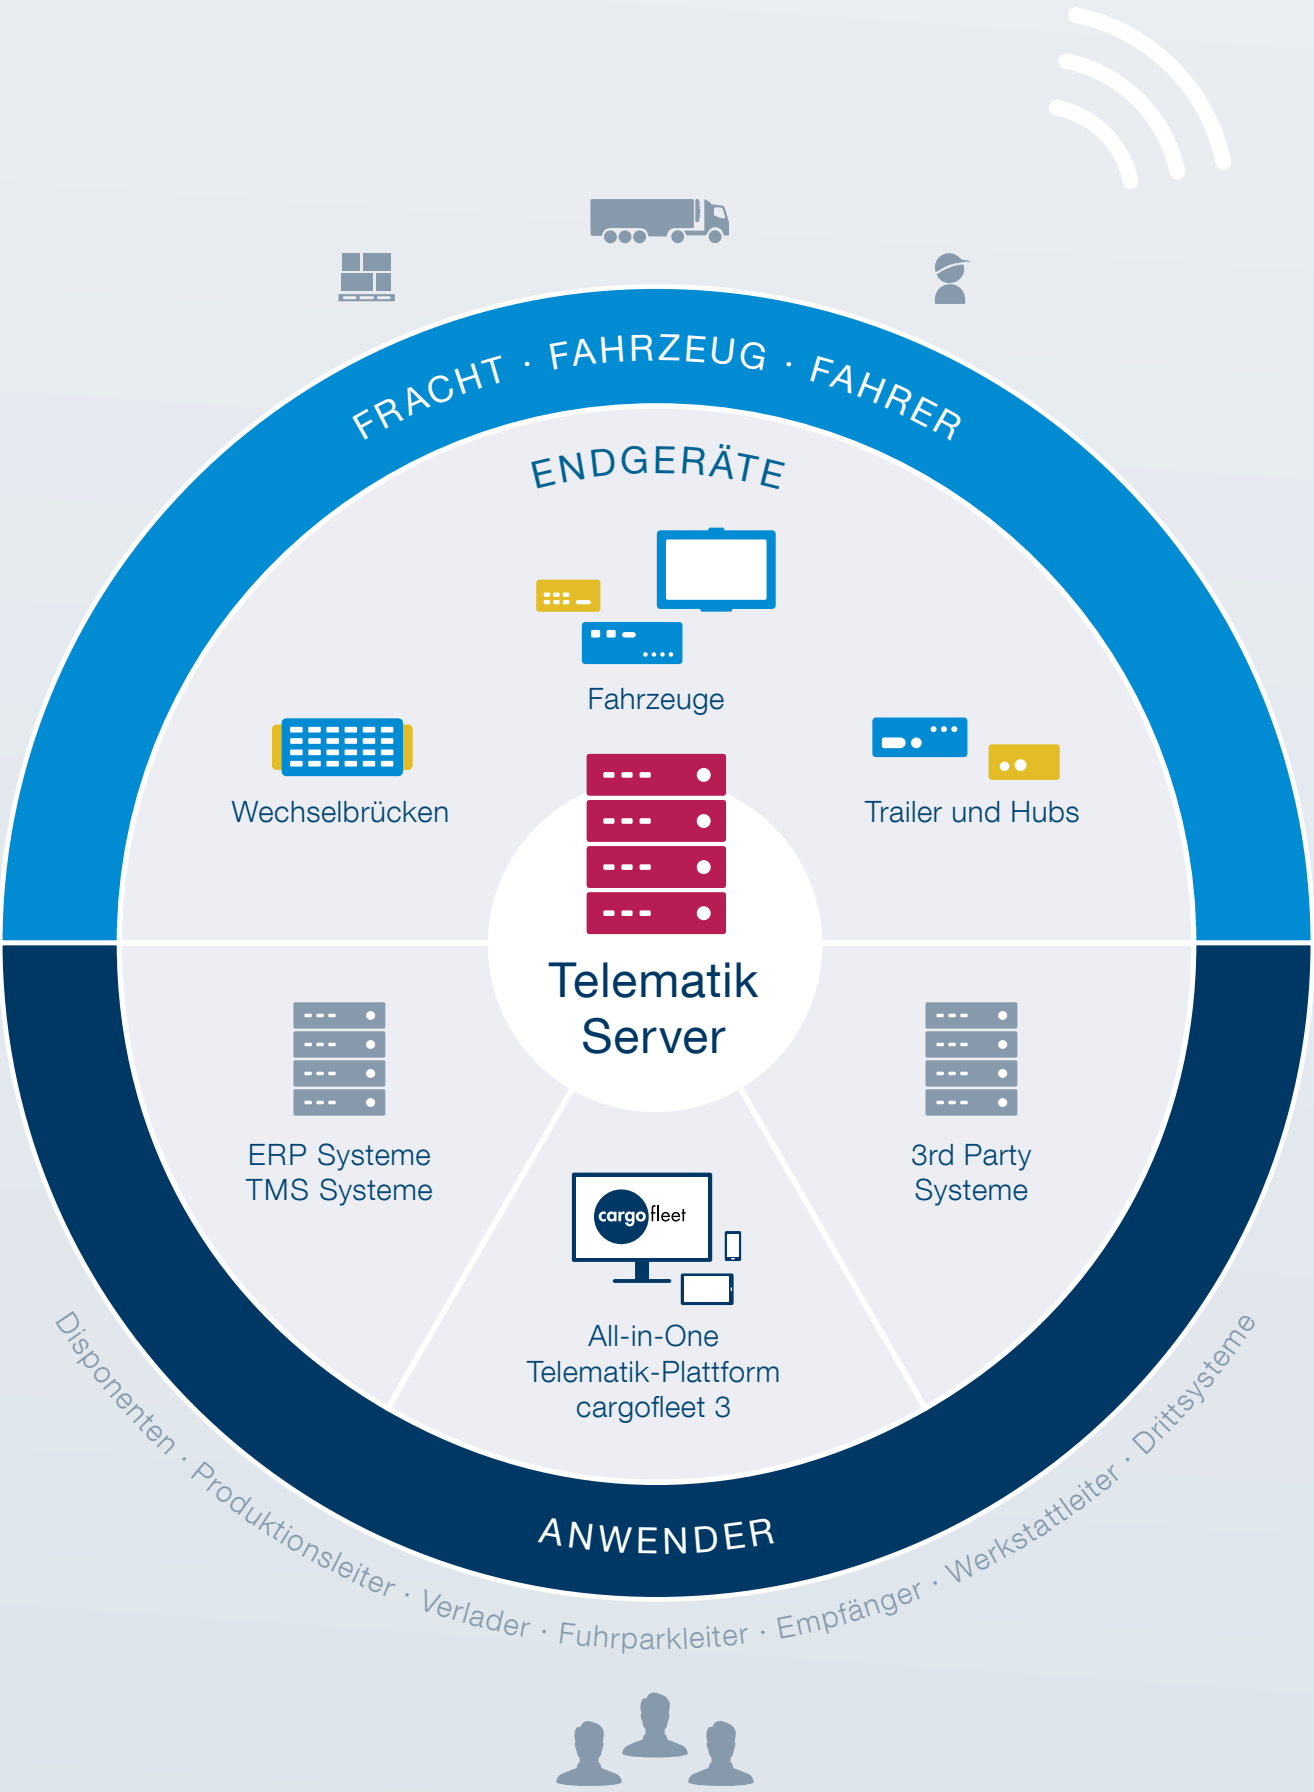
FRACHT · FAHRZEUG · FAHRER

ENDGERÄTE

Fahrzeuge

Wechselbrücken

Trailer und Hubs

Telematik Server

ERP Systeme
TMS Systeme

3rd Party Systeme

cargofleet

All-in-One
Telematik-Plattform
cargofleet 3

ANWENDER

Disponenten · Produktionsleiter · Verlader · Fuhrparkleiter · Empfänger · Werkstattleiter · Drittsysteme